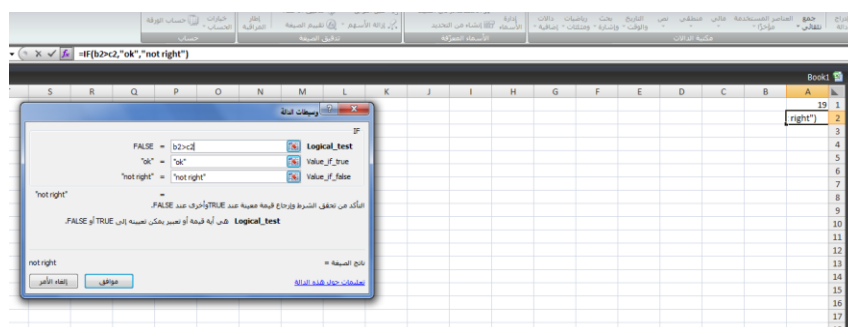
إدراج دالة | جمع تلقائي | المستخدمة مؤخراً | مالي | منطقي | نص | التاريخ والوقت | بحث وإشارة | رياضيات ومثلثات | دالات إضافية | مكتبة الدالات
إدارة الأسماء | تعريف الاسم | استخدام في الصيغة | إنشاء من التحديد | الأسماء المعرّفة
تتبع السابقات | تتبع التابعات | إزالة الأسهم | إظهار الصيغ | تدقيق الأخطاء | تقييم الصيغة | تدقيق الصيغة
إطار المراقبة | خيارات الحساب | حساب الورقة | حساب

=IF(b2>c2,"ok","not right")

Book1

| S | R | Q | P | O | N | M | L | K | J | I | H | G | F | E | D | C | B | A | |
|---|---|---|---|---|---|---|---|---|---|---|---|---|---|---|---|---|---|---|---|
| | | | | | | | | | | | | | | | | | | 19 | 1 |
| | | | | | | | | | | | | | | | | | | right") | 2 |
| | | | | | | | | | | | | | | | | | | | 3 |
| | | | | | | | | | | | | | | | | | | | 4 |
| | | | | | | | | | | | | | | | | | | | 5 |
| | | | | | | | | | | | | | | | | | | | 6 |
| | | | | | | | | | | | | | | | | | | | 7 |
| | | | | | | | | | | | | | | | | | | | 8 |
| | | | | | | | | | | | | | | | | | | | 9 |
| | | | | | | | | | | | | | | | | | | | 10 |
| | | | | | | | | | | | | | | | | | | | 11 |
| | | | | | | | | | | | | | | | | | | | 12 |
| | | | | | | | | | | | | | | | | | | | 13 |
| | | | | | | | | | | | | | | | | | | | 14 |
| | | | | | | | | | | | | | | | | | | | 15 |
| | | | | | | | | | | | | | | | | | | | 16 |
| | | | | | | | | | | | | | | | | | | | 17 |

وسيطات الدالة
IF
Logical_test | b2>c2 | = FALSE
Value_if_true | "ok" | = "ok"
Value_if_false | "not right" | = "not right"
= "not right"
التأكد من تحقق الشرط وإرجاع قيمة معينة عند TRUE وأخرى عند FALSE.
Logical_test هي أية قيمة أو تعبير يمكن تعيينه إلى TRUE أو FALSE.
ناتج الصيغة = not right
تعليمات حول هذه الدالة
موافق | إلغاء الأمر